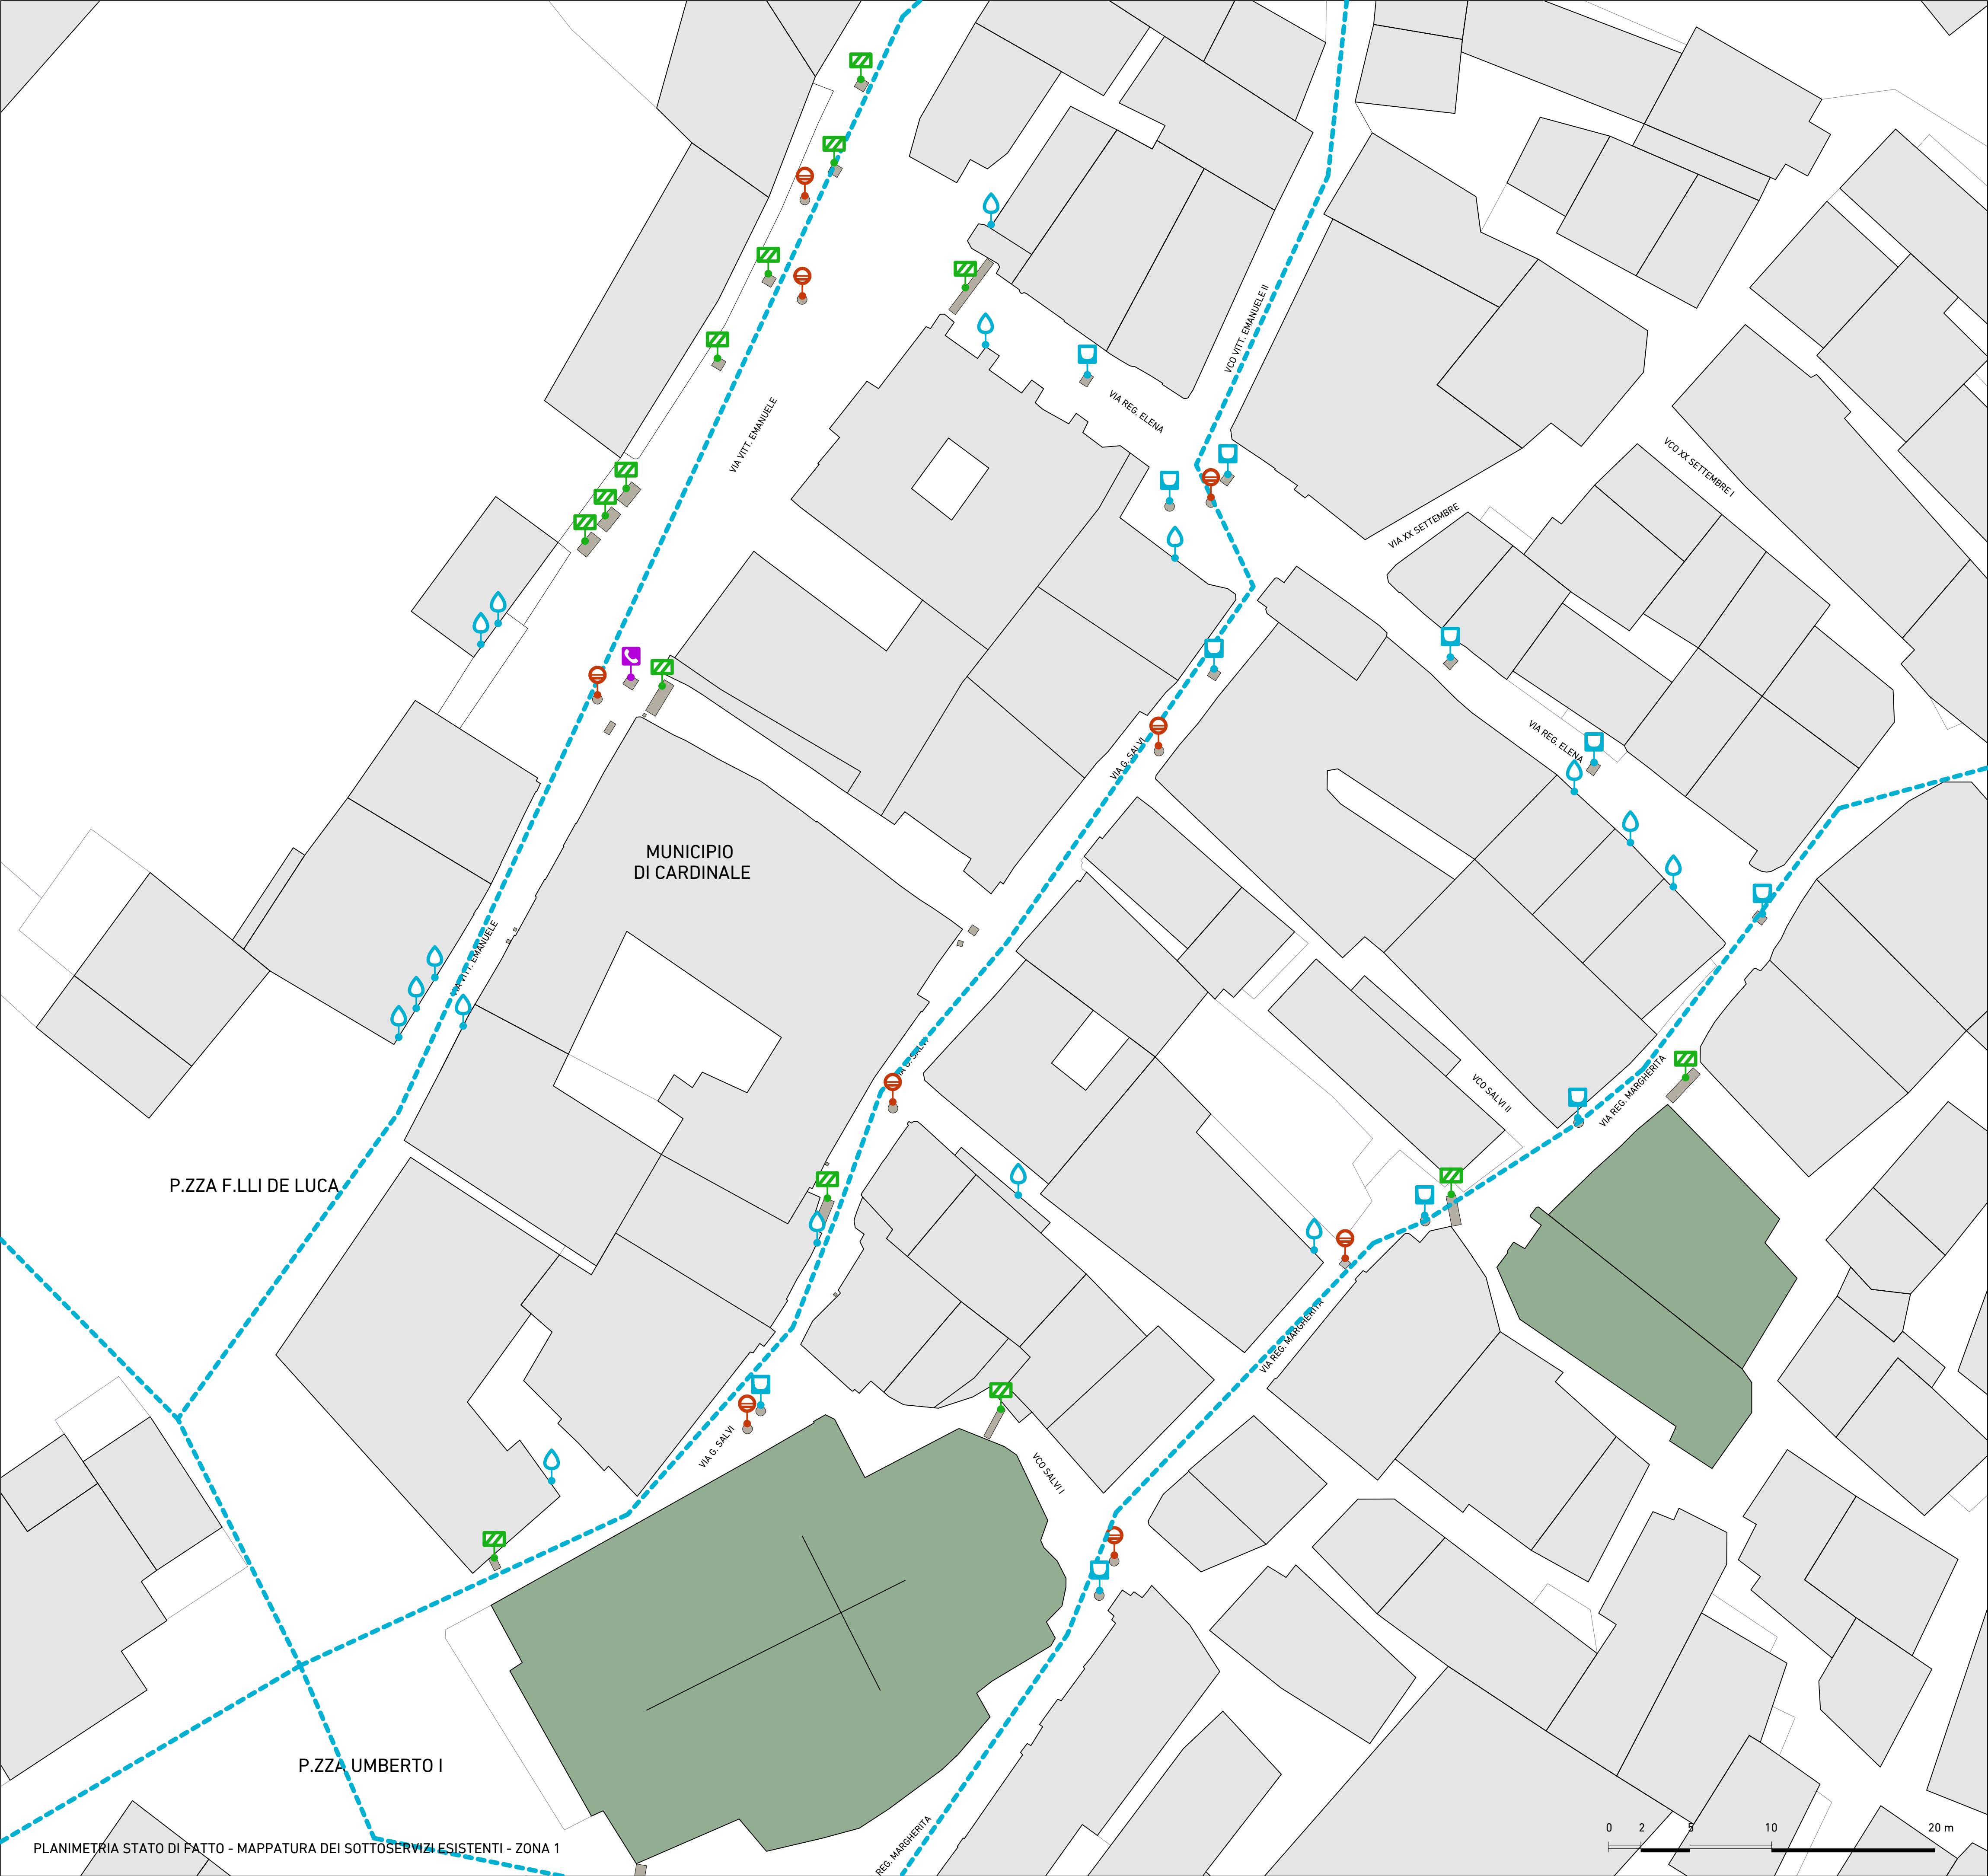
VIA VITT. EMANUELE

VIA REG. ELENA

VCO VITT. EMANUELE II

VCO XX SETTEMBRE I

VIA XX SETTEMBRE

VIA REG. ELENA

VIA G. SALVI

MUNICIPIO
DI CARDINALE

VIA VITT. EMANUELE

VIA G. SALVI

VCO SALVI II

VIA REG. MARGHERITA

P.ZZA F.LLI DE LUCA

VIA REG. MARGHERITA

VIA G. SALVI

VCO SALVI I

P.ZZA UMBERTO I

REG. MARGHERITA

PLANIMETRIA STATO DI FATTO - MAPPATURA DEI SOTTOSERVIZI ESISTENTI - ZONA 1

0 2 5 10 20 m